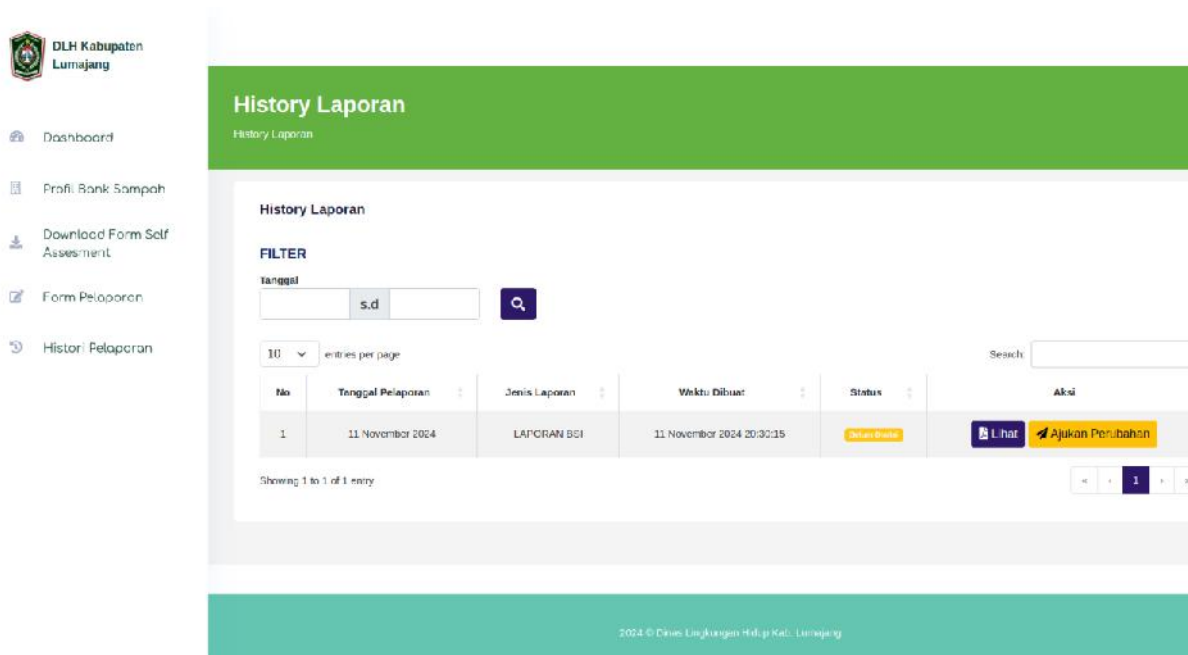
DLH Kabupaten Lumajang

Dashboard

Profil Bank Sampah

Download Form Self Assesment

Form Pelaporan

Histori Pelaporan

History Laporan

History Laporan

History Laporan

FILTER

Tanggal

s.d

10 entries per page

Search:

| No | Tanggal Pelaporan | Jenis Laporan | Waktu Dibuat | Status | Aksi |
|---|---|---|---|---|---|
| 1 | 11 November 2024 | LAPORAN BSI | 11 November 2024 20:30:15 | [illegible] | Lihat Ajukan Perubahan |

Showing 1 to 1 of 1 entry

« ‹ 1 › »

2024 © Dinas Lingkungan Hidup Kab. Lumajang